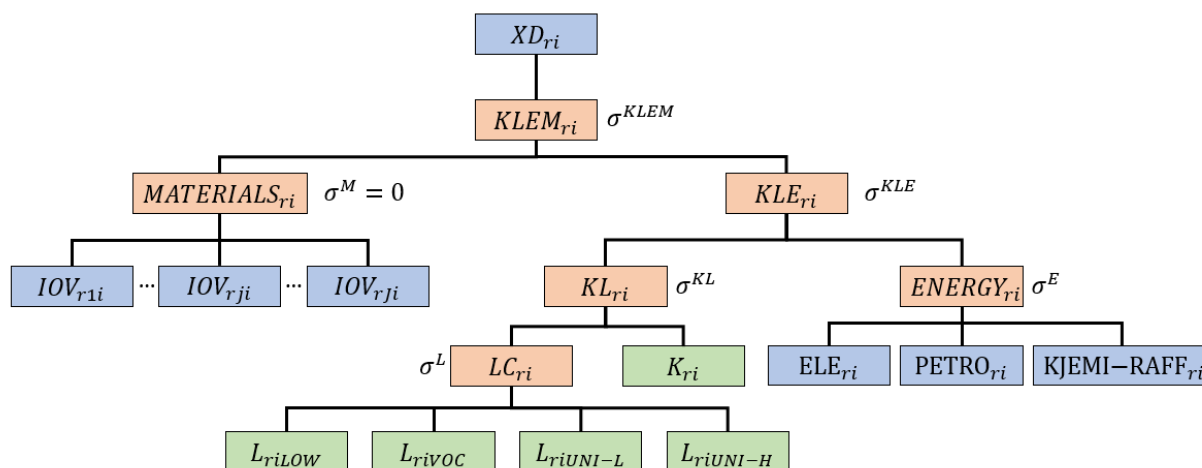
$XD_{ri}$

$KLEM_{ri}$ $\sigma^{KLEM}$

$MATERIALS_{ri}$ $\sigma^{M}=0$

$KLE_{ri}$ $\sigma^{KLE}$

$IOV_{r1i}$ … $IOV_{rji}$ … $IOV_{rJi}$

$KL_{ri}$ $\sigma^{KL}$

$ENERGY_{ri}$ $\sigma^{E}$

$\sigma^{L}$ $LC_{ri}$

$K_{ri}$

$\mathrm{ELE}_{ri}$

$\mathrm{PETRO}_{ri}$

$\mathrm{KJEMI{-}RAFF}_{ri}$

$L_{riLOW}$

$L_{riVOC}$

$L_{riUNI-L}$

$L_{riUNI-H}$